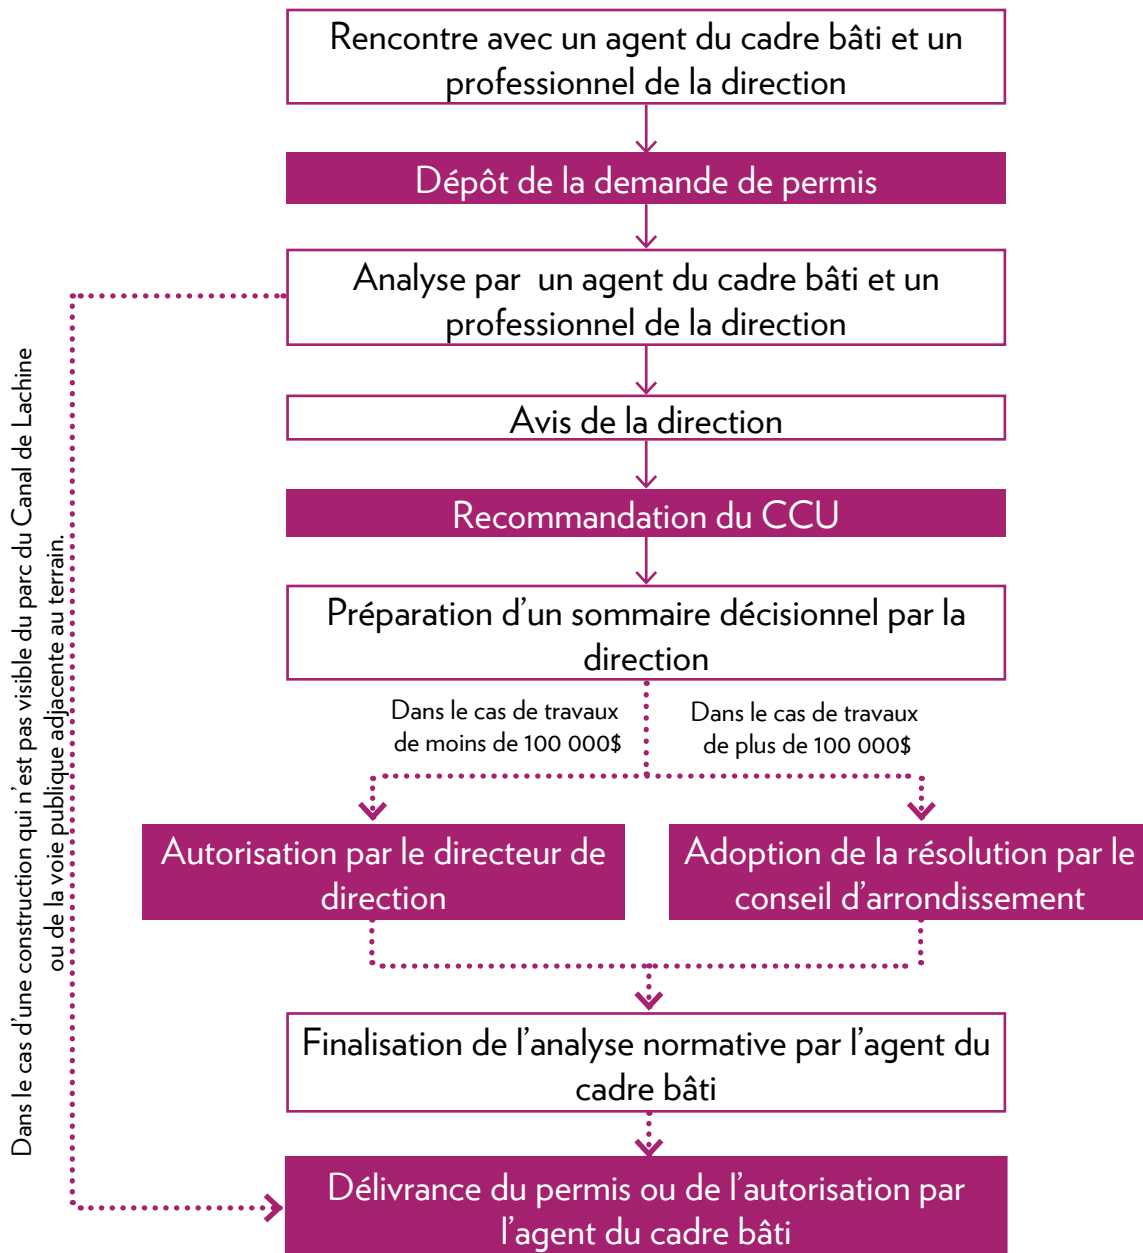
Rencontre avec un agent du cadre bâti et un professionnel de la direction

Dépôt de la demande de permis

Analyse par un agent du cadre bâti et un professionnel de la direction

Avis de la direction

Recommandation du CCU

Préparation d'un sommaire décisionnel par la direction

Dans le cas de travaux de moins de 100 000$

Dans le cas de travaux de plus de 100 000$

Autorisation par le directeur de direction

Adoption de la résolution par le conseil d'arrondissement

Finalisation de l'analyse normative par l'agent du cadre bâti

Délivrance du permis ou de l'autorisation par l'agent du cadre bâti

Dans le cas d'une construction qui n'est pas visible du parc du Canal de Lachine ou de la voie publique adjacente au terrain.